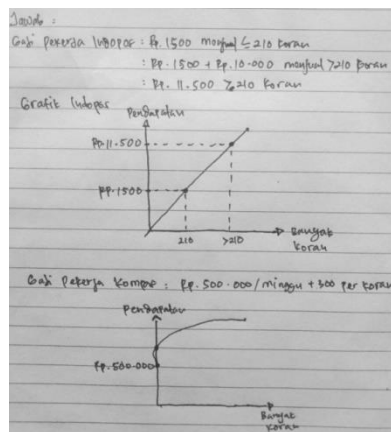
Jawab :

Gaji Pekerja Indopop : Rp. 1500 menjual $\leq 210$ koran

: Rp. 1500 + Rp. 10.000 menjual $\geq 210$ koran

: Rp. 11.500 $\geq 210$ koran

Grafik Indopop

Pendapatan

Rp. 11.500

Rp. 1500

210

$\geq 210$

Banyak koran

Gaji Pekerja Kompas : Rp. 500.000/minggu + 300 per koran

Pendapatan

Rp. 500.000

Banyak koran